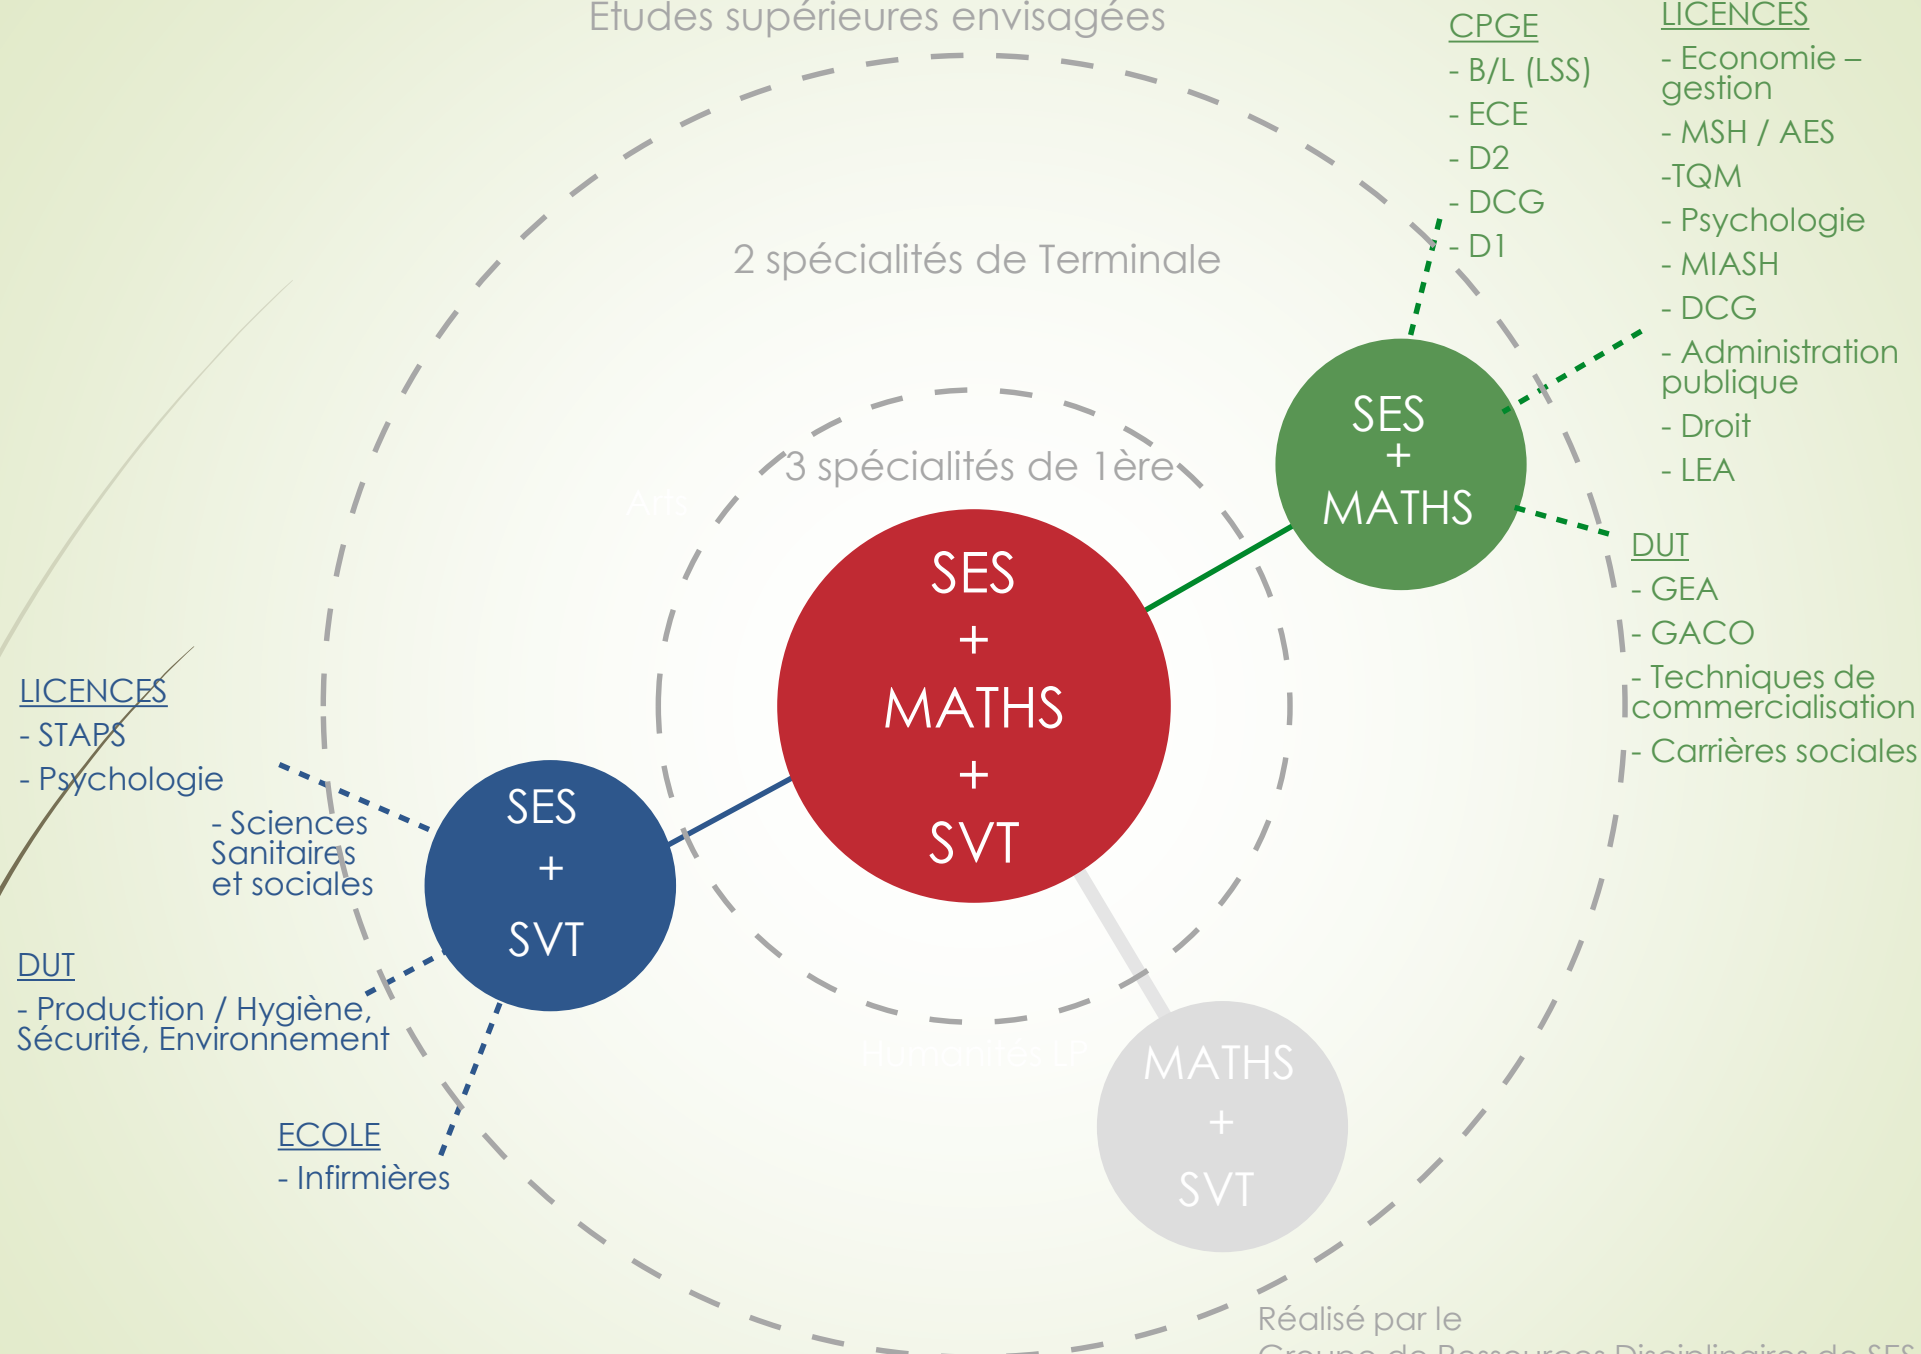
Etudes supérieures envisagées

2 spécialités de Terminale

3 spécialités de 1ère

Arts

SES
+
MATHS
+
SVT

SES
+
MATHS

CPGE
- B/L (LSS)
- ECE
- D2
- DCG
- D1

LICENCES
- Economie – gestion
- MSH / AES
-TQM
- Psychologie
- MIASH
- DCG
- Administration publique
- Droit
- LEA

DUT
- GEA
- GACO
- Techniques de commercialisation
- Carrières sociales

SES
+
SVT

LICENCES
- STAPS
- Psychologie

- Sciences Sanitaires et sociales

DUT
- Production / Hygiène, Sécurité, Environnement

ECOLE
- Infirmières

Humanités LP

MATHS
+
SVT

Réalisé par le
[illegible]